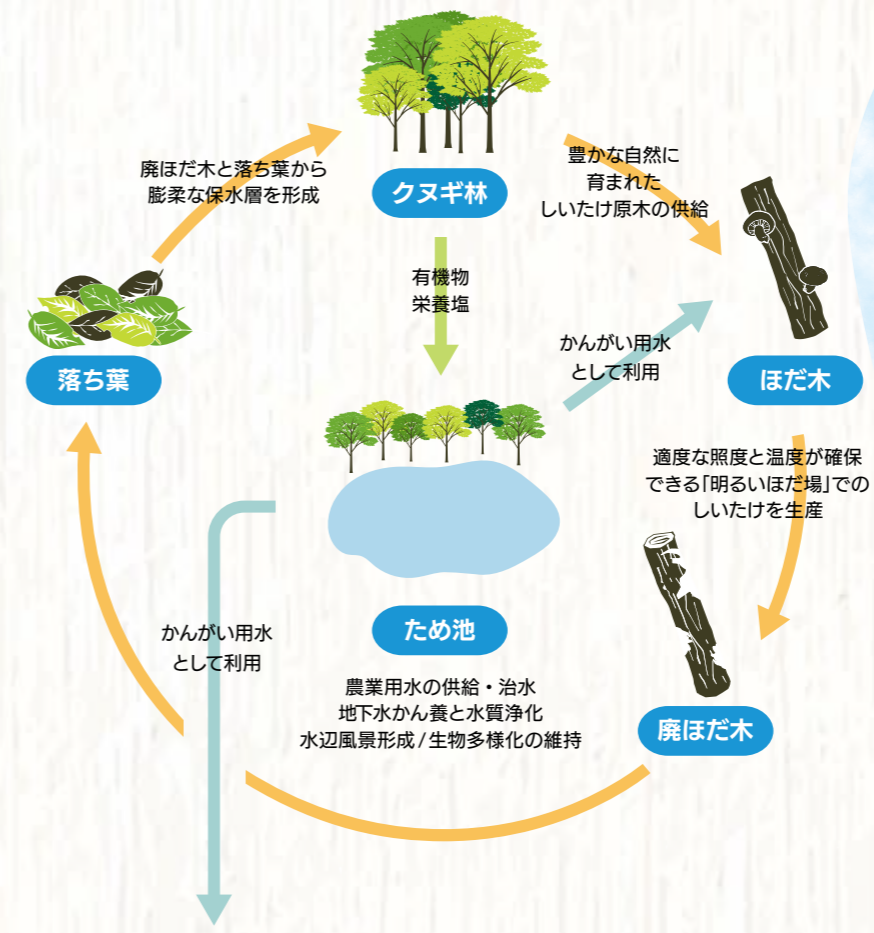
クヌギ林

廃ほだ木と落ち葉から
膨柔な保水層を形成

豊かな自然に
育まれた
しいたけ原木の供給

有機物
栄養塩

かんがい用水
として利用

落ち葉

ほだ木

適度な照度と温度が確保
できる「明るいほだ場」での
しいたけを生産

かんがい用水
として利用

ため池

農業用水の供給・治水
地下水かん養と水質浄化
水辺風景形成／生物多様化の維持

廃ほだ木